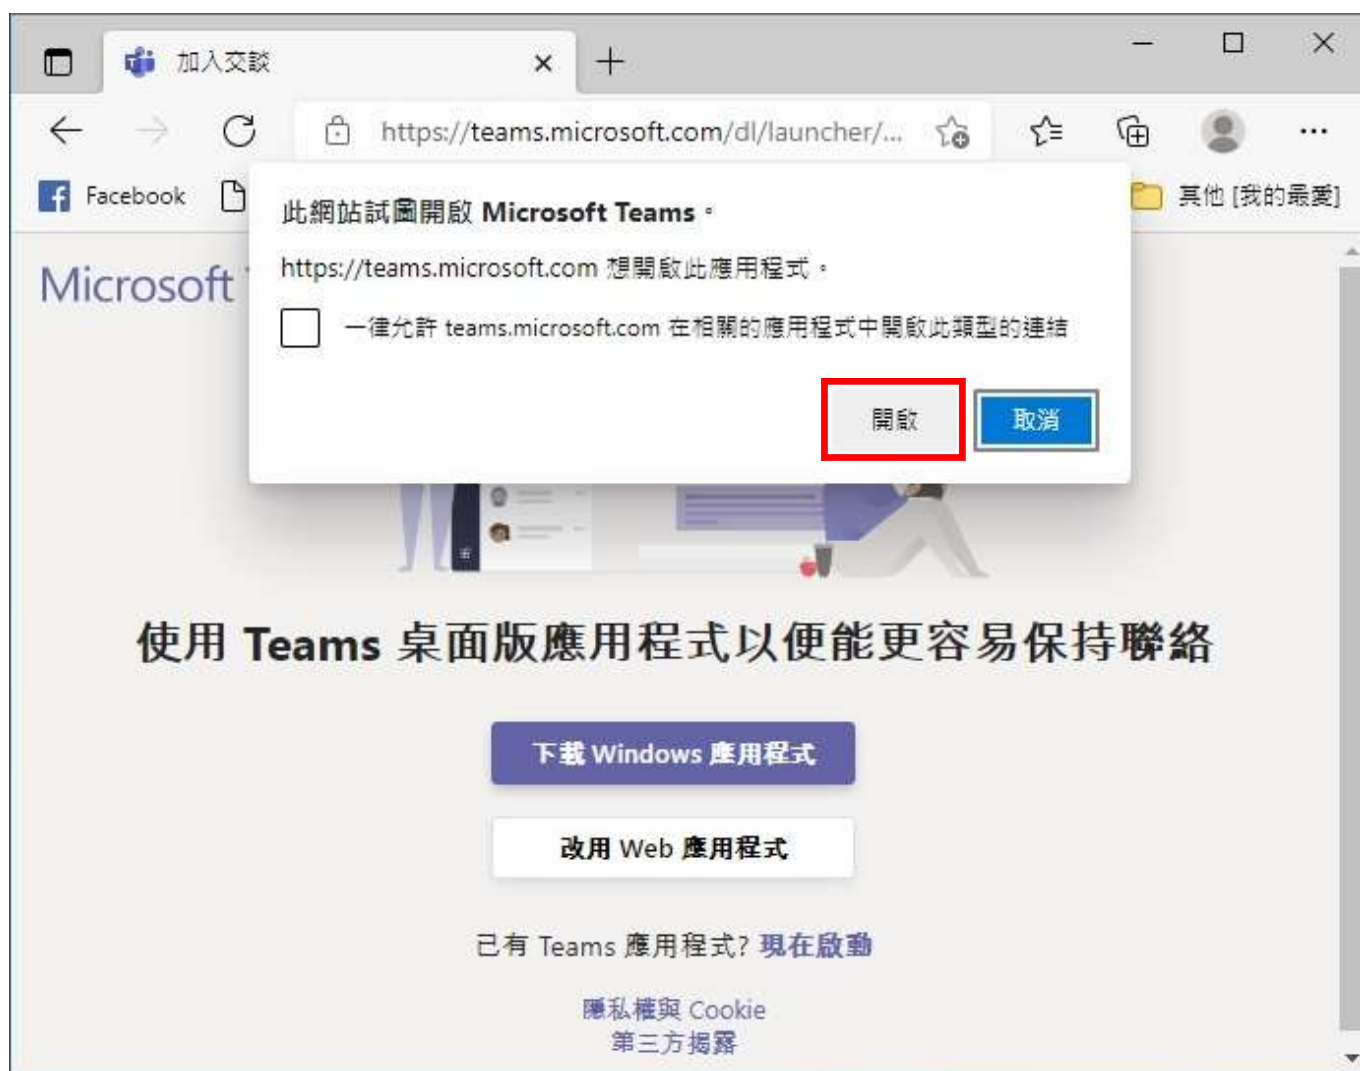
加入交談

https://teams.microsoft.com/dl/launcher/...

Facebook

其他 [我的最愛]

Microsoft

此網站試圖開啟 Microsoft Teams。

https://teams.microsoft.com 想開啟此應用程式。

一律允許 teams.microsoft.com 在相關的應用程式中開啟此類型的連結

開啟

取消

使用 Teams 桌面版應用程式以便能更容易保持聯絡

下載 Windows 應用程式

改用 Web 應用程式

已有 Teams 應用程式? 現在啟動

隱私權與 Cookie
第三方揭露